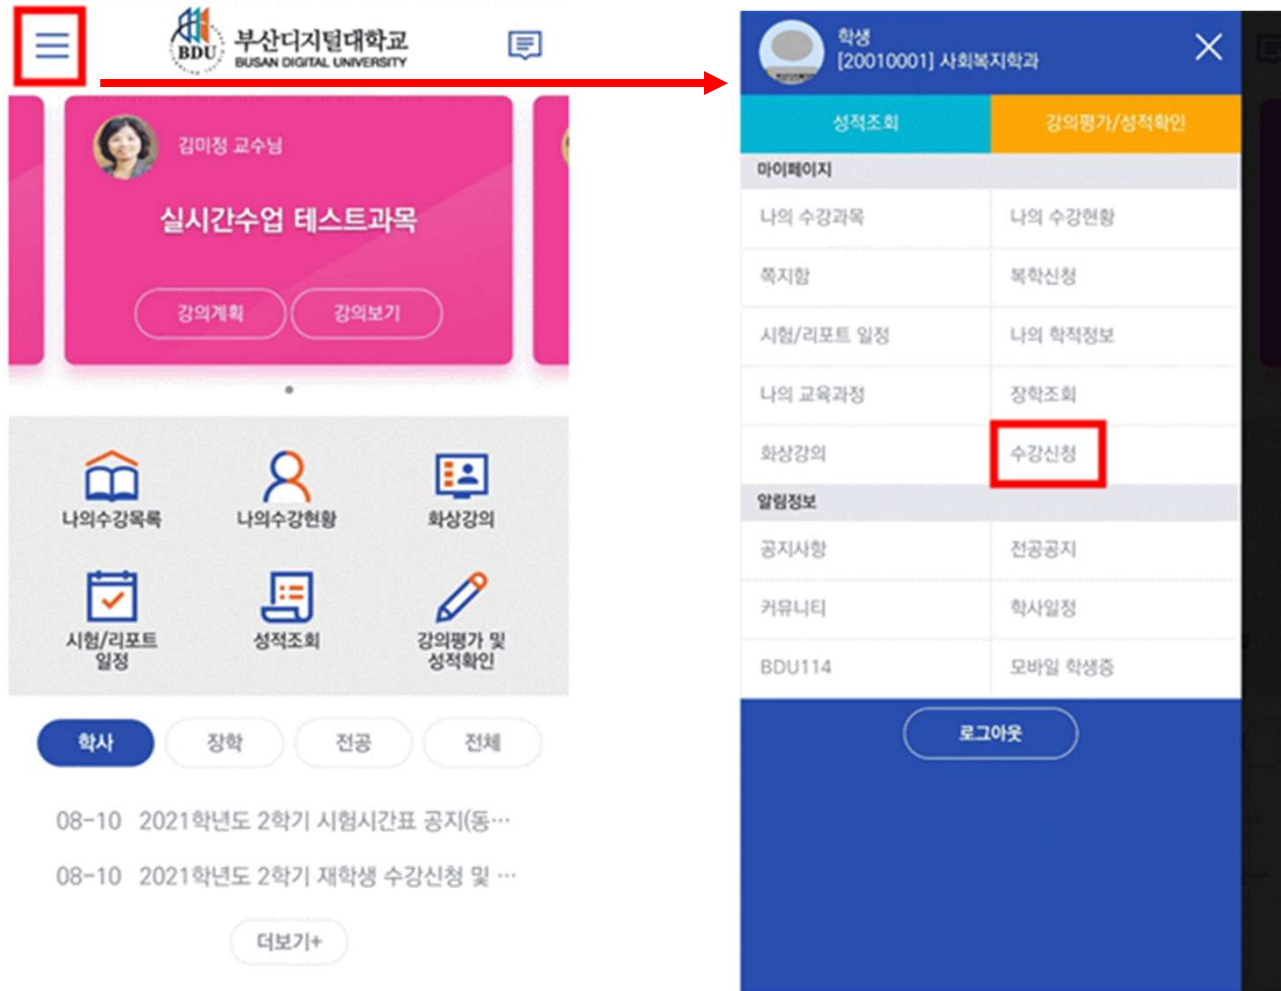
BDU 부산디지털대학교 BUSAN DIGITAL UNIVERSITY

김미정 교수님

실시간수업 테스트과목

강의계획 강의보기

나의수강목록 나의수강현황 화상강의

시험/리포트 일정 성적조회 강의평가 및 성적확인

학사 장학 전공 전체

08-10 2021학년도 2학기 시험시간표 공지(동…

08-10 2021학년도 2학기 재학생 수강신청 및 …

더보기+

학생
[20010001] 사회복지학과

성적조회 강의평가/성적확인

마이페이지

| 나의 수강과목 | 나의 수강현황 |
|---|---|
| 쪽지함 | 복학신청 |
| 시험/리포트 일정 | 나의 학적정보 |
| 나의 교육과정 | 장학조회 |
| 화상강의 | 수강신청 |

알림정보

| 공지사항 | 전공공지 |
|---|---|
| 커뮤니티 | 학사일정 |
| BDU114 | 모바일 학생증 |

로그아웃